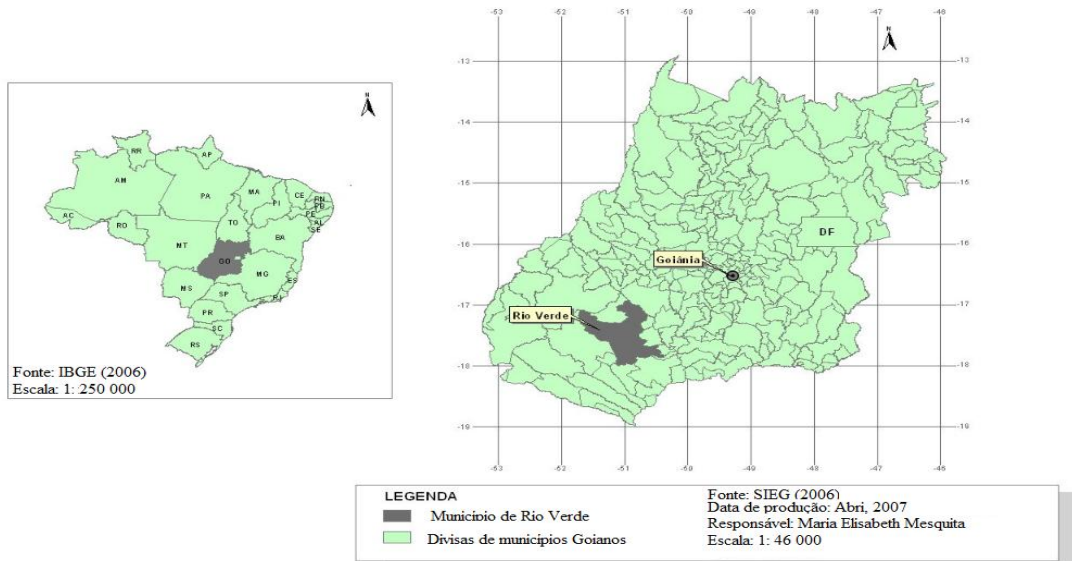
N

RR
AP
AM
PA
MA
CE
RN
PB
PI
PE
AL
SE
AC
RO
TO
MT
BA
GO
MG
ES
MS
SP
RJ
PR
SC
RS

Fonte: IBGE (2006)
Escala: 1: 250 000

-53 -52 -51 -50 -49 -48 -47 -46

-13
-14
-15
-16
-17
-18
-19

DF
Goiânia
Rio Verde

-53 -52 -51 -50 -49 -48 -47 -46

LEGENDA
Município de Rio Verde
Divisas de municípios Goianos

Fonte: SIEG (2006)
Data de produção: Abri, 2007
Responsável: Maria Elisabeth Mesquita
Escala: 1: 46 000